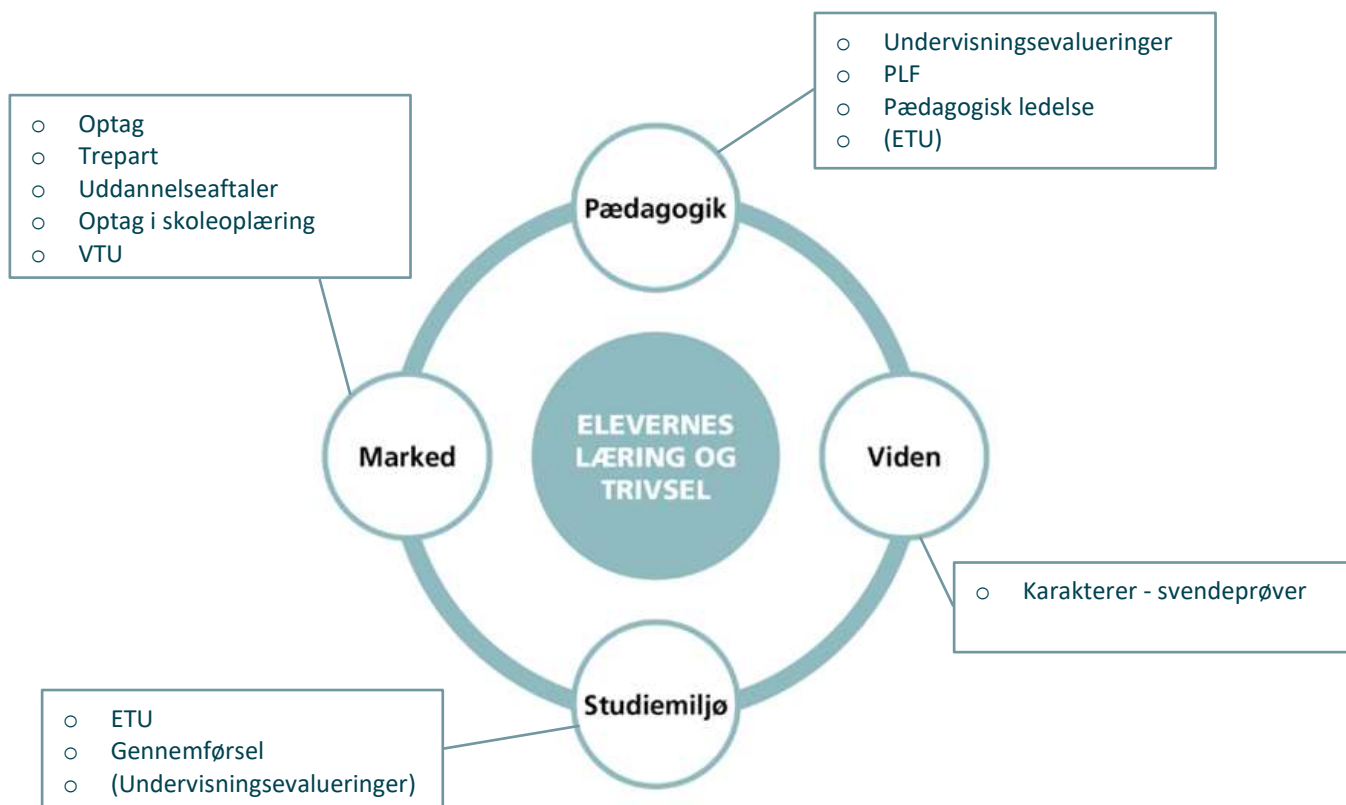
- Undervisningsevalueringer
- PLF
- Pædagogisk ledelse
- (ETU)

- Optag
- Trepart
- Uddannelseaftaler
- Optag i skoleoplæring
- VTU

Pædagogik

Marked

ELEVERNES LÆRING OG TRIVSEL

Viden

- Karakterer - svendeprøver

Studiemiljø

- ETU
- Gennemførsel
- (Undervisningsevalueringer)